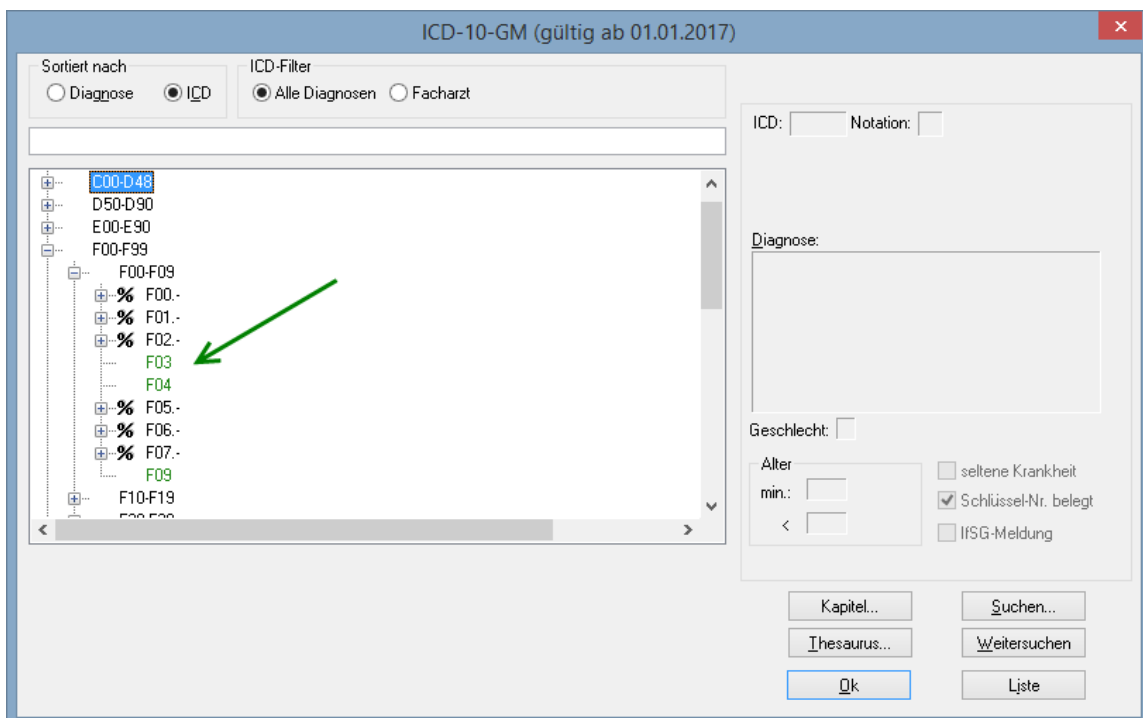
ICD-10-GM (gültig ab 01.01.2017)

Sortiert nach
Diagnose
ICD

ICD-Filter
Alle Diagnosen
Facharzt

C00-D48
D50-D90
E00-E90
F00-F99
F00-F09
% F00.-
% F01.-
% F02.-
F03
F04
% F05.-
% F06.-
% F07.-
F09
F10-F19
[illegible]

ICD:
Notation:

Diagnose:

Geschlecht:

Alter
min.:
<

seltene Krankheit
Schlüssel-Nr. belegt
IfSG-Meldung

Kapitel...
Suchen...
Thesaurus...
Weitersuchen
Ok
Liste